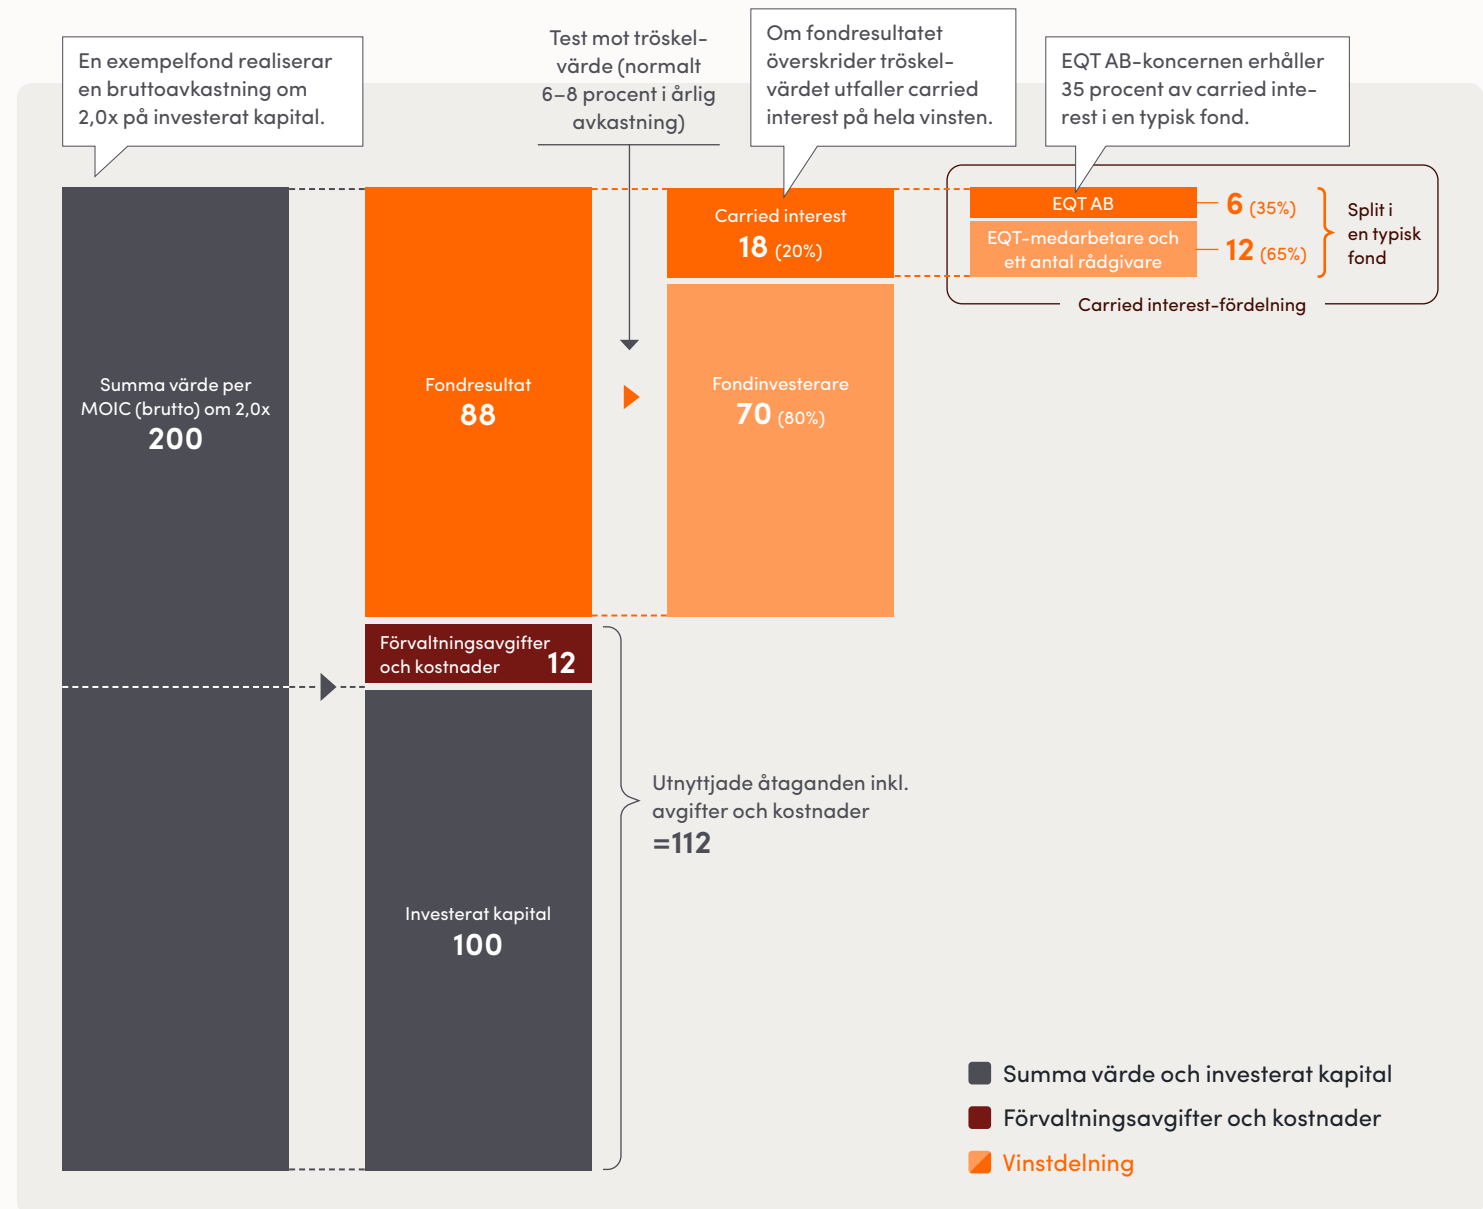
En exempelfond realiserar en bruttoavkastning om 2,0x på investerat kapital.

Test mot tröskelvärde (normalt 6–8 procent i årlig avkastning)

Om fondresultatet överskrider tröskelvärdet utfaller carried interest på hela vinsten.

EQT AB-koncernen erhåller 35 procent av carried interest i en typisk fond.

Summa värde per MOIC (brutto) om 2,0x
200

Fondresultat
88

Carried interest
18 (20%)

EQT AB
6 (35%)

EQT-medarbetare och ett antal rådgivare
12 (65%)

Split i en typisk fond

Carried interest-fördelning

Fondinvesterare
70 (80%)

Förvaltningsavgifter och kostnader 12

Investerat kapital
100

Utnyttjade åtaganden inkl. avgifter och kostnader
=112

Summa värde och investerat kapital
Förvaltningsavgifter och kostnader
Vinstdelning